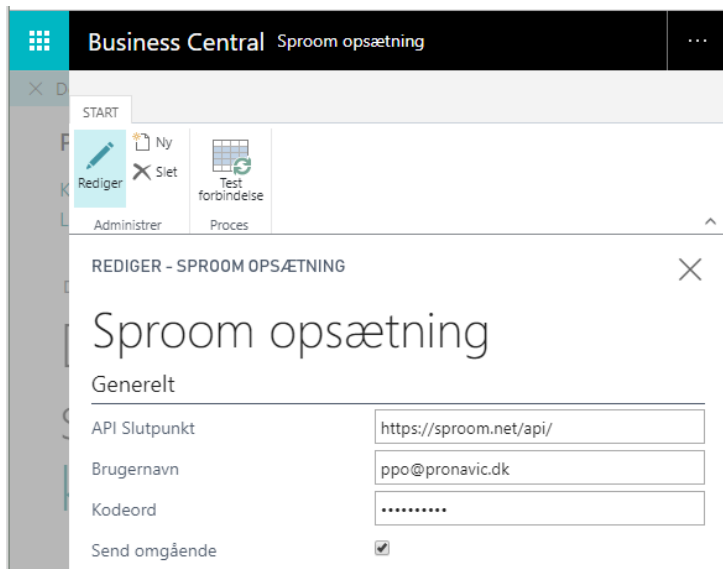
Business Central Sproom opsætning

START

Rediger
Ny
Slet
Administrer

Test forbindelse
Proces

REDIGER - SPROOM OPSÆTNING

Sproom opsætning

Generelt

API Slutpunkt https://sproom.net/api/

Brugernavn ppo@pronavic.dk

Kodeord ••••••••••

Send omgående